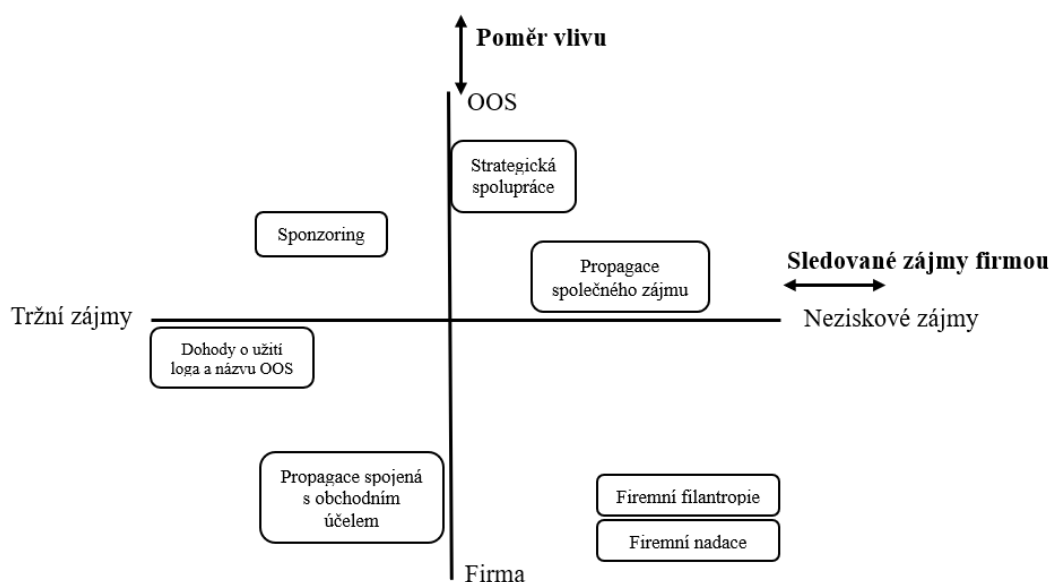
Poměr vlivu

OOS

Strategická spolupráce

Sponzoring

Propagace společného zájmu

Sledované zájmy firmou

Tržní zájmy

Neziskové zájmy

Dohody o užití loga a názvu OOS

Propagace spojená s obchodním účelem

Firemní filantropie

Firemní nadace

Firma